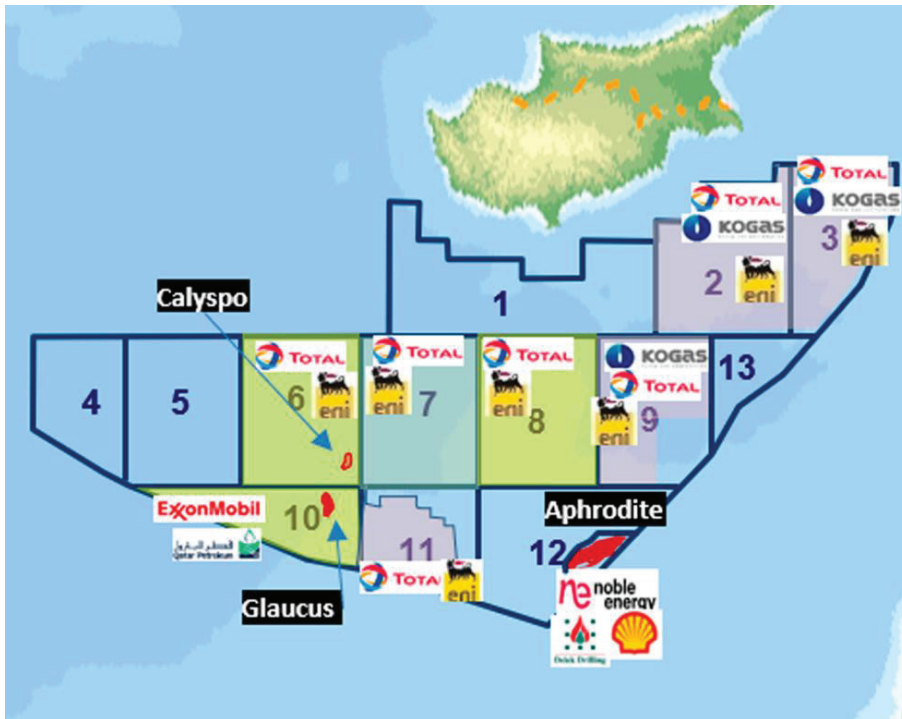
TOTAL
KOGAS
3
eni
TOTAL
KOGAS
2
eni
1
Calyspo
TOTAL
6
eni
TOTAL
7
eni
TOTAL
8
eni
KOGAS
TOTAL
9
eni
13
4
5
ExxonMobil
10
قطر للبترول
Qatar Petroleum
11
TOTAL
eni
Aphrodite
12
noble energy
Delek Drilling
Glaucus